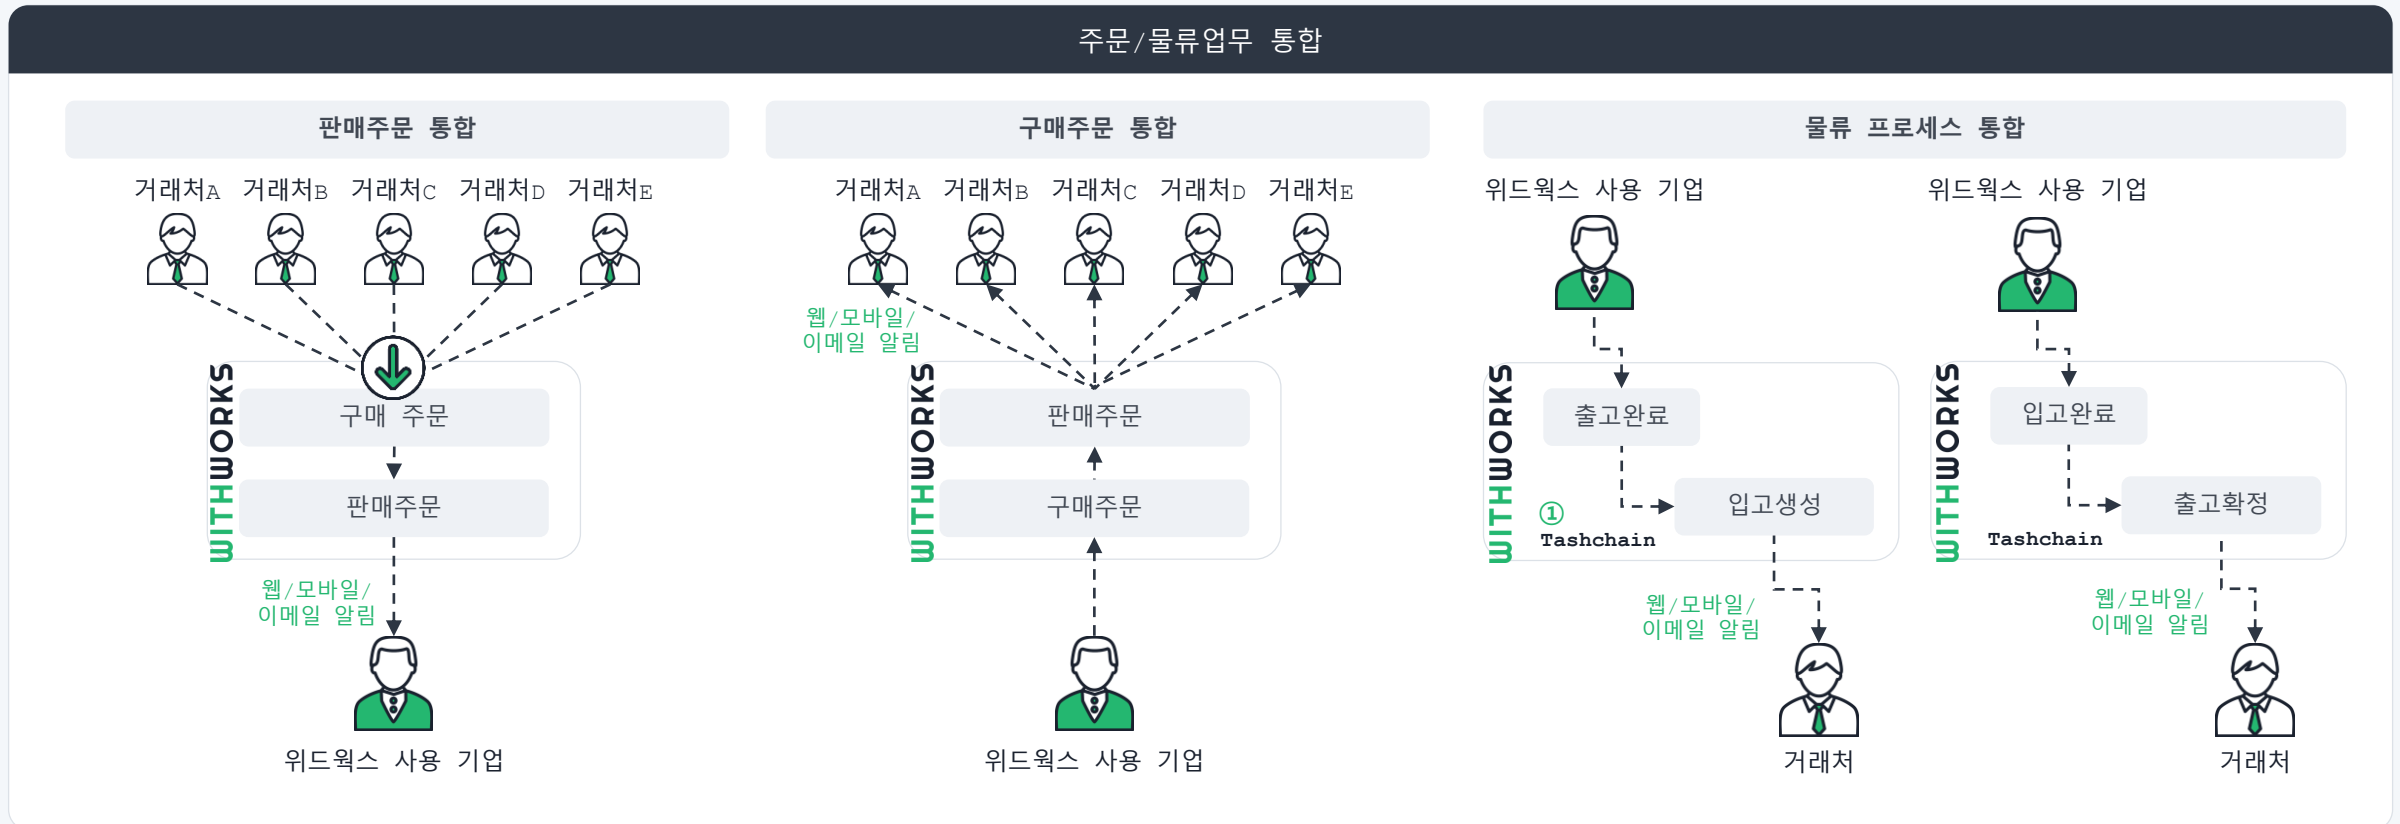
주문/물류업무 통합

판매주문 통합

거래처A 거래처B 거래처C 거래처D 거래처E

WITHWORKS

구매 주문

판매주문

웹/모바일/
이메일 알림

위드웍스 사용 기업

구매주문 통합

거래처A 거래처B 거래처C 거래처D 거래처E

웹/모바일/
이메일 알림

WITHWORKS

판매주문

구매주문

위드웍스 사용 기업

물류 프로세스 통합

위드웍스 사용 기업

WITHWORKS

출고완료

① Tashchain

입고생성

웹/모바일/
이메일 알림

거래처

위드웍스 사용 기업

WITHWORKS

입고완료

Tashchain

출고확정

웹/모바일/
이메일 알림

거래처